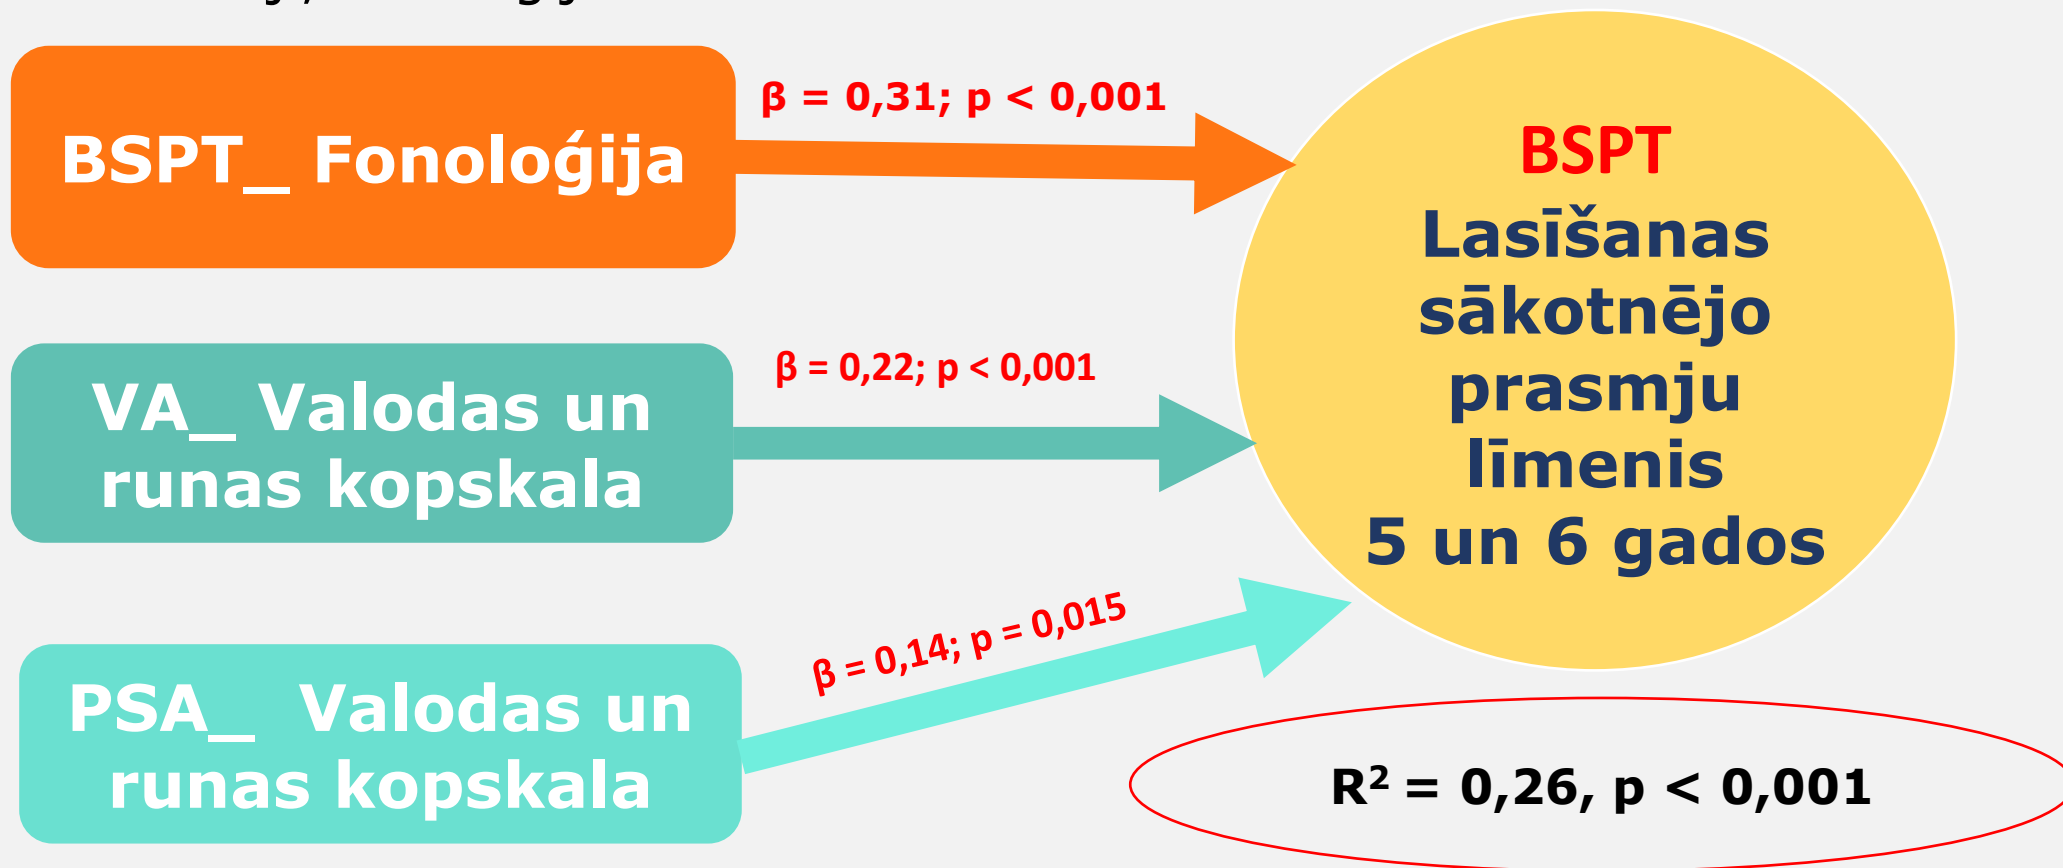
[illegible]

BSPT_ Fonoloģija

$\beta = 0{,}31;\ p < 0{,}001$

BSPT
Lasīšanas sākotnējo prasmju līmenis 5 un 6 gados

VA_ Valodas un runas kopskala

$\beta = 0{,}22;\ p < 0{,}001$

PSA_ Valodas un runas kopskala

$\beta = 0{,}14;\ p = 0{,}015$

$R^2 = 0{,}26,\ p < 0{,}001$